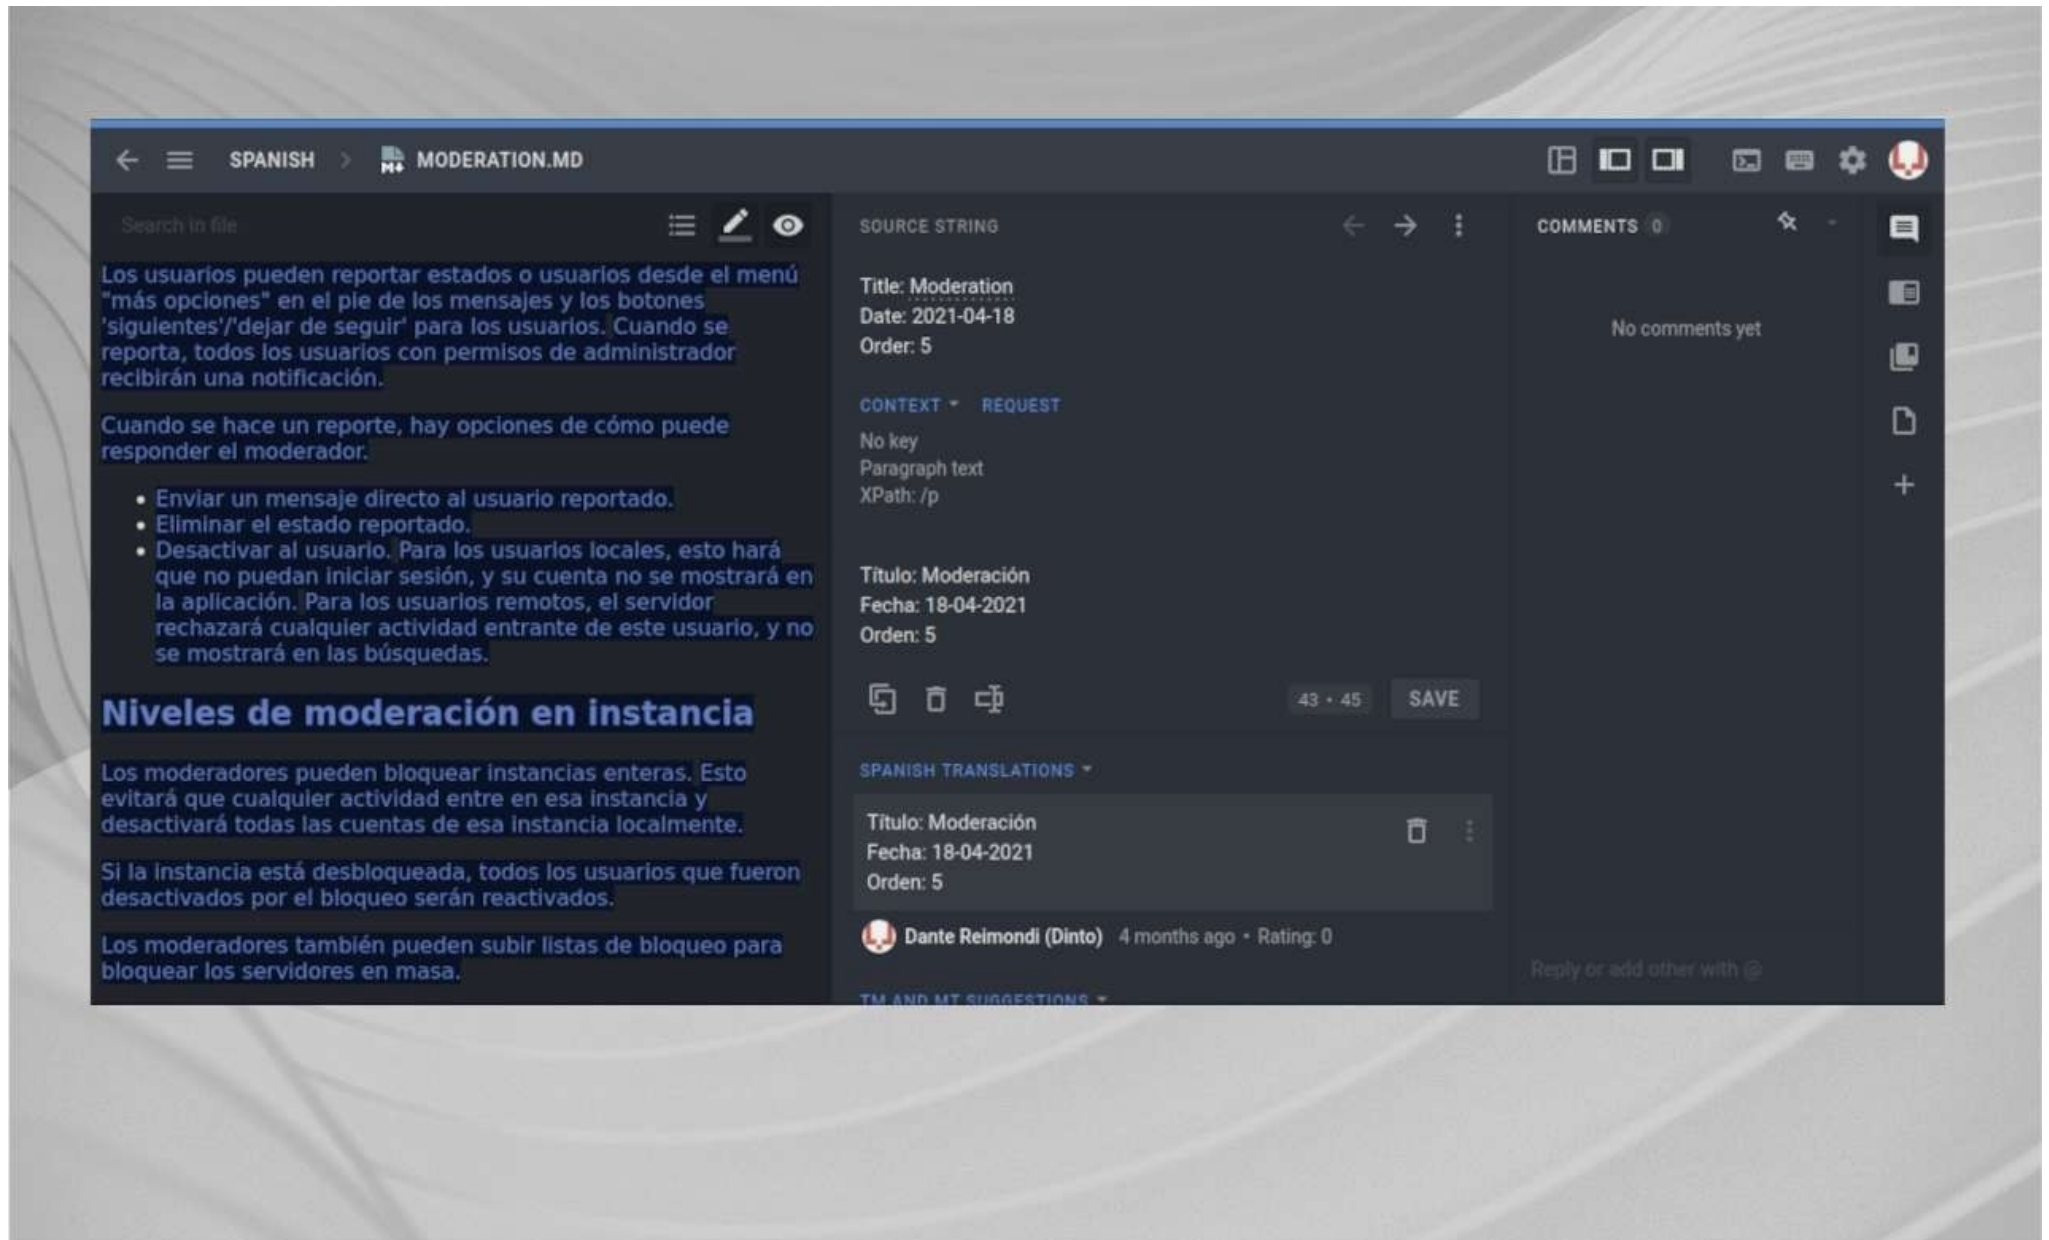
SPANISH > MODERATION.MD

Search in file

Los usuarios pueden reportar estados o usuarios desde el menú "más opciones" en el pie de los mensajes y los botones 'siguientes'/'dejar de seguir' para los usuarios. Cuando se reporta, todos los usuarios con permisos de administrador recibirán una notificación.

Cuando se hace un reporte, hay opciones de cómo puede responder el moderador.

- Enviar un mensaje directo al usuario reportado.
- Eliminar el estado reportado.
- Desactivar al usuario. Para los usuarios locales, esto hará que no puedan iniciar sesión, y su cuenta no se mostrará en la aplicación. Para los usuarios remotos, el servidor rechazará cualquier actividad entrante de este usuario, y no se mostrará en las búsquedas.

Niveles de moderación en instancia

Los moderadores pueden bloquear instancias enteras. Esto evitará que cualquier actividad entre en esa instancia y desactivará todas las cuentas de esa instancia localmente.

Si la instancia está desbloqueada, todos los usuarios que fueron desactivados por el bloqueo serán reactivados.

Los moderadores también pueden subir listas de bloqueo para bloquear los servidores en masa.

SOURCE STRING

Title: Moderation
Date: 2021-04-18
Order: 5

CONTEXT REQUEST

No key
Paragraph text
XPath: /p

Título: Moderación
Fecha: 18-04-2021
Orden: 5

43 • 45 SAVE

SPANISH TRANSLATIONS

Título: Moderación
Fecha: 18-04-2021
Orden: 5

Dante Reimondi (Dinto) 4 months ago • Rating: 0

TM AND MT SUGGESTIONS

COMMENTS 0

No comments yet

Reply or add other with @